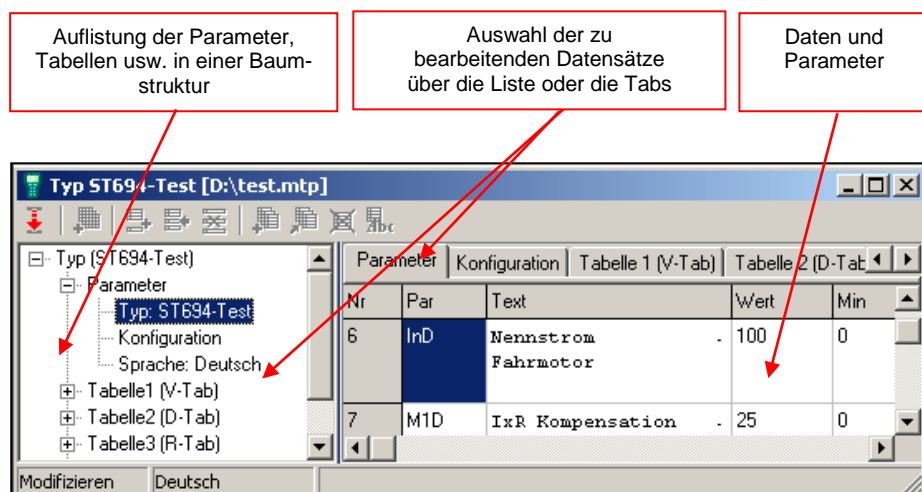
Auflistung der Parameter, Tabellen usw. in einer Baumstruktur

Auswahl der zu bearbeitenden Datensätze über die Liste oder die Tabs

Daten und Parameter

Typ ST694-Test [D:\test.mtp]

Typ (ST694-Test)
Parameter
Typ: ST694-Test
Konfiguration
Sprache: Deutsch
Tabelle1 (V-Tab)
Tabelle2 (D-Tab)
Tabelle3 (R-Tab)

Parameter | Konfiguration | Tabelle 1 (V-Tab) | Tabelle 2 (D-Tab

| Nr | Par | Text | Wert | Min |
|---|---|---|---|---|
| 6 | InD | Nennstrom Fahrmotor | 100 | 0 |
| 7 | M1D | IxR Kompensation | 25 | 0 |

Modifizieren | Deutsch